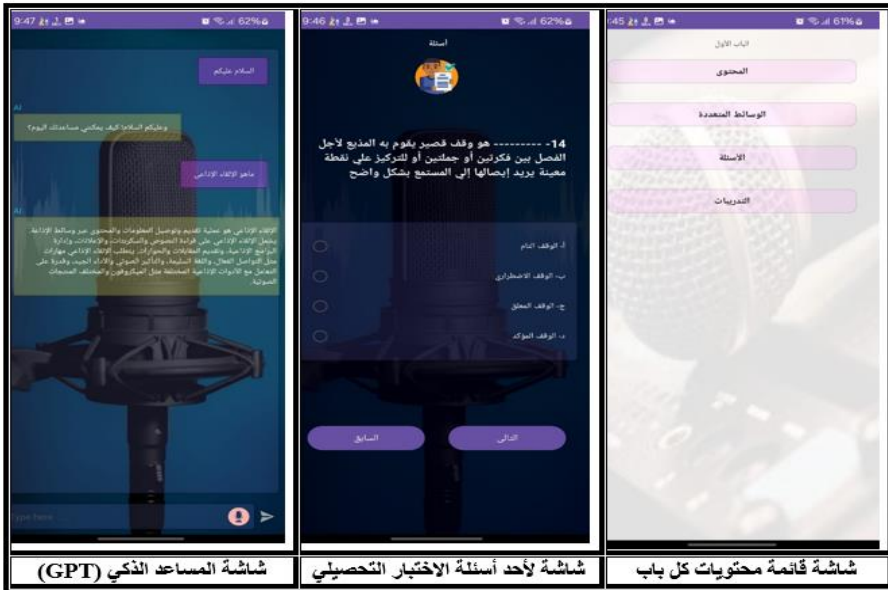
9:47 62%

السلام عليكم

AI

وعليكم السلام! كيف يمكنني مساعدتك اليوم؟

ماهو الإلقاء الإذاعي

AI

الإلقاء الإذاعي هو عملية تقديم وتوصيل المعلومات والمحتوى عبر وسائط الإذاعة. يشمل الإلقاء الإذاعي على قراءة النصوص والسكريبتات والإعلانات، وإدارة البرامج الإذاعية، وتقديم المقابلات والحوارات. يتطلب الإلقاء الإذاعي مهارات مثل التواصل الفعال، واللغة السليمة، والتأثير الصوتي والأداء الجيد، والقدرة على التعامل مع الأدوات الإذاعية المختلفة مثل الميكروفون ومختلف المعدات الصوتية.

Type here

9:46 62%

أسئلة

14- --------- هو وقف قصير يقوم به المذيع لأجل الفصل بين فكرتين أو جملتين أو للتركيز علي نقطة معينة يريد إيصالها إلى المستمع بشكل واضح

أ- الوقف التام

ب- الوقف الاضطراري

ج- الوقف المعلق

د- الوقف المؤكد

السابق

التالي

:45 61%

الباب الأول

المحتوى

الوسائط المتعددة

الأسئلة

التدريبات

شاشة المساعد الذكي (GPT)

شاشة لأحد أسئلة الاختبار التحصيلي

شاشة قائمة محتويات كل باب